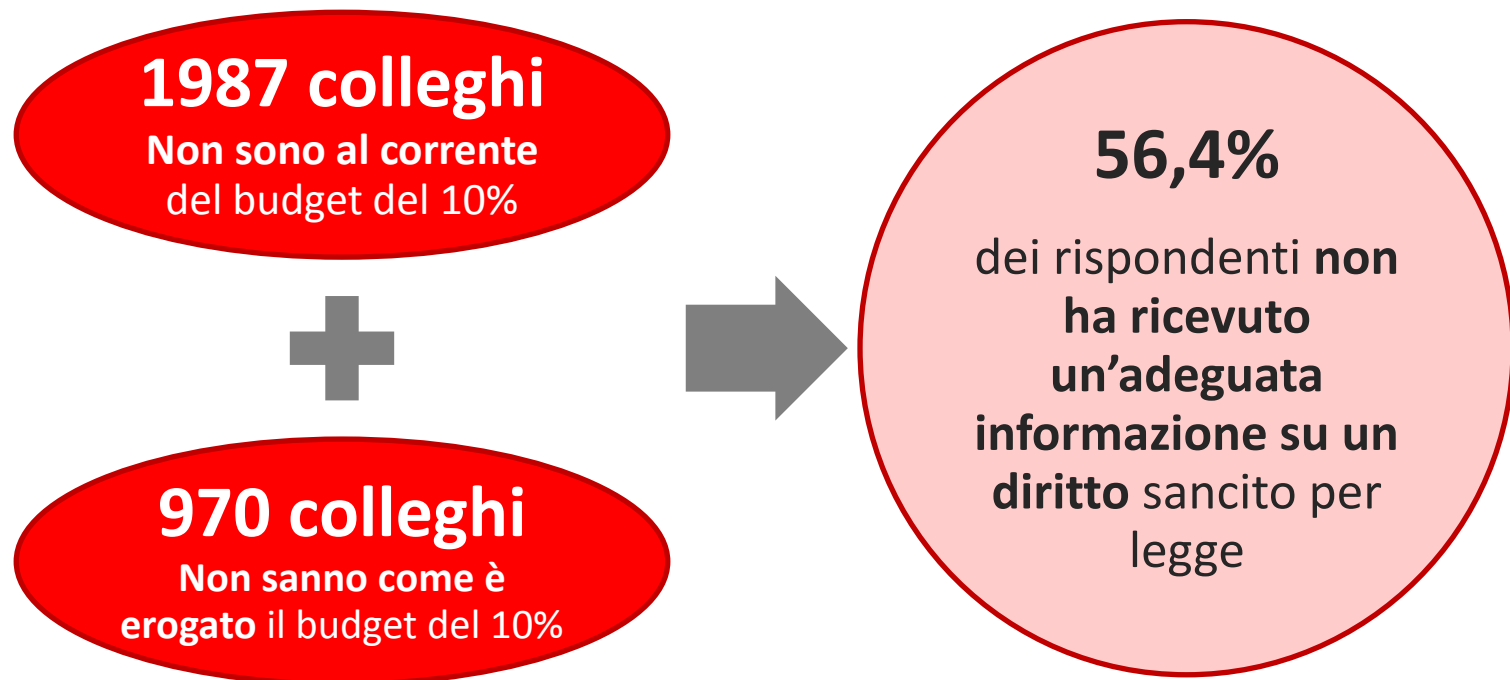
1987 colleghi
Non sono al corrente del budget del 10%

970 colleghi
Non sanno come è erogato il budget del 10%

56,4%

dei rispondenti non ha ricevuto un’adeguata informazione su un diritto sancito per legge